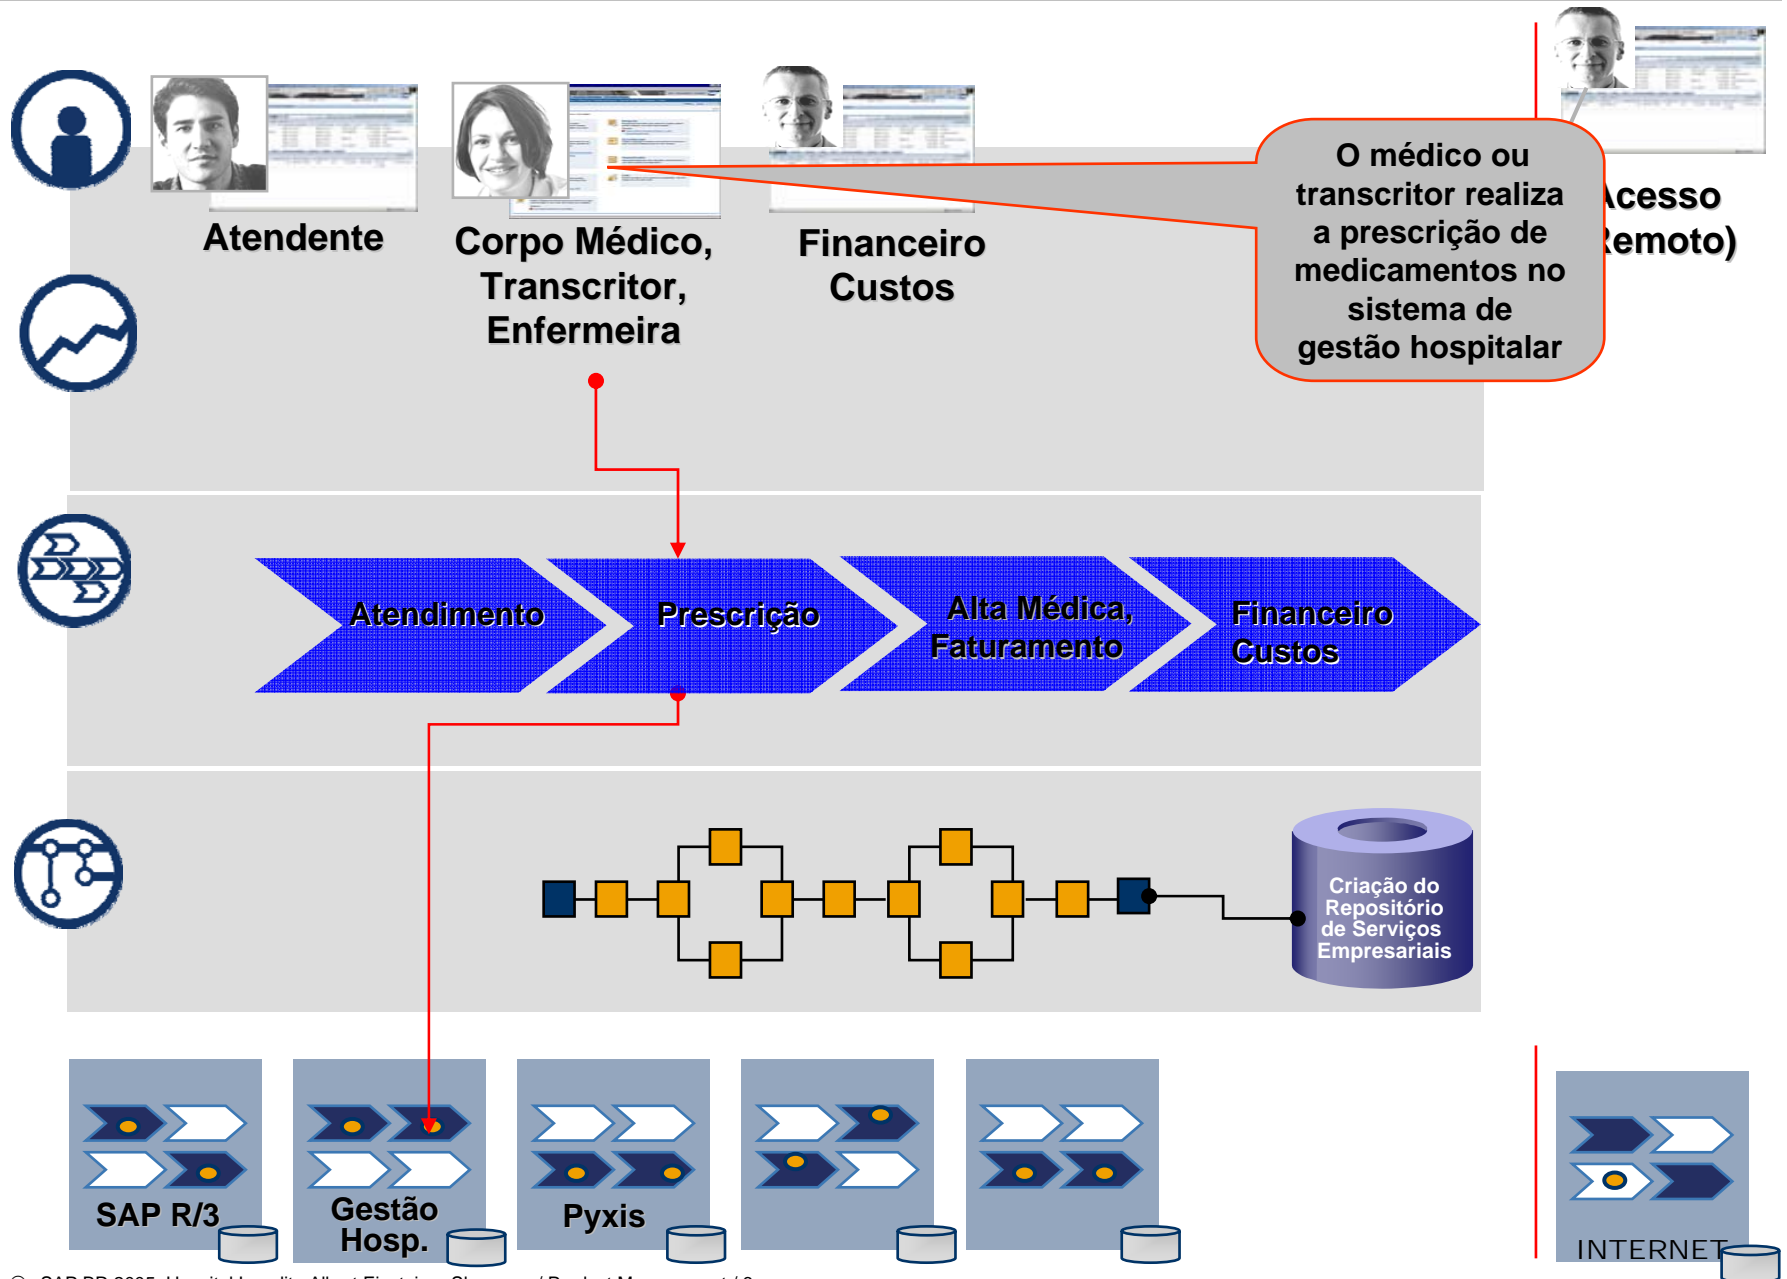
Atendente

Corpo Médico, Transcritor, Enfermeira

Financeiro Custos

O médico ou transcritor realiza a prescrição de medicamentos no sistema de gestão hospitalar

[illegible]cesso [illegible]emoto)

Atendimento

Prescrição

Alta Médica, Faturamento

Financeiro Custos

Criação do Repositório de Serviços Empresariais

SAP R/3

Gestão Hosp.

Pyxis

INTERNET

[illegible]